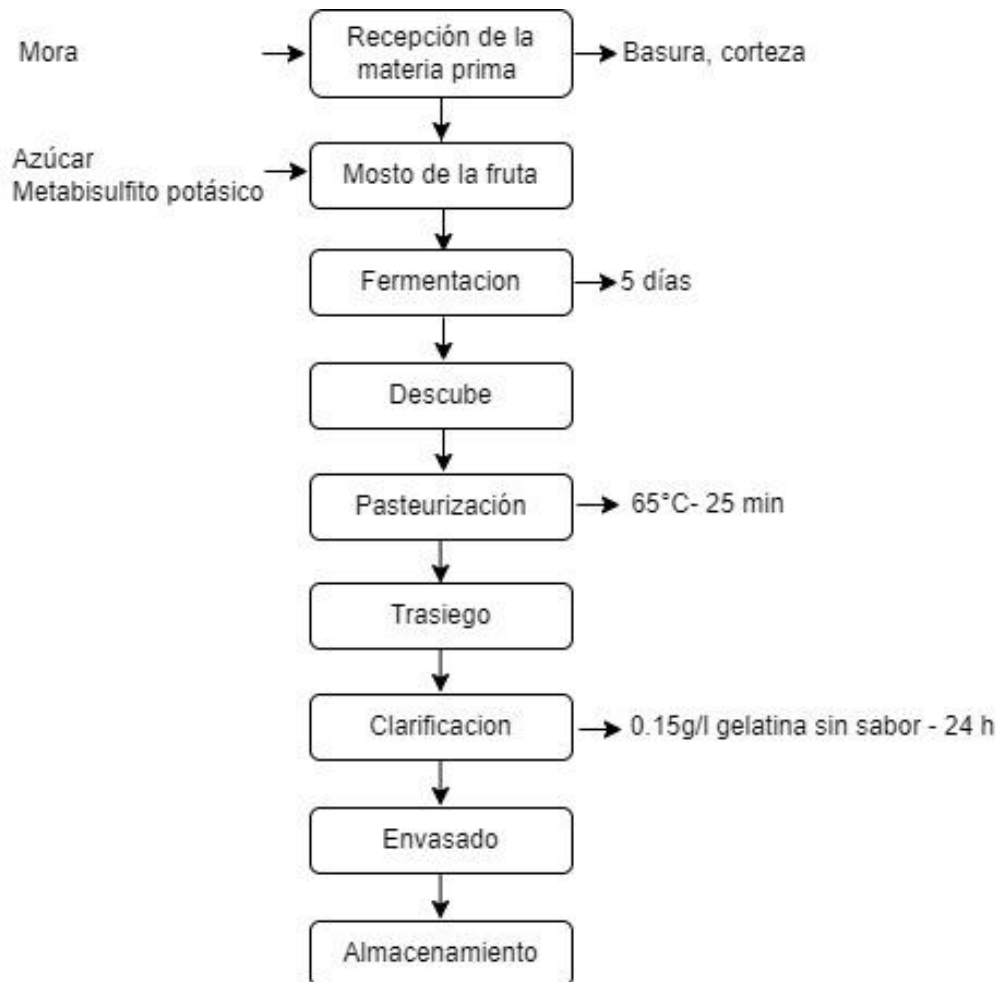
Mora

Recepción de la materia prima

Basura, corteza

Azúcar
Metabisulfito potásico

Mosto de la fruta

Fermentacion

5 días

Descube

Pasteurización

65°C- 25 min

Trasiego

Clarificacion

0.15g/l gelatina sin sabor - 24 h

Envasado

Almacenamiento